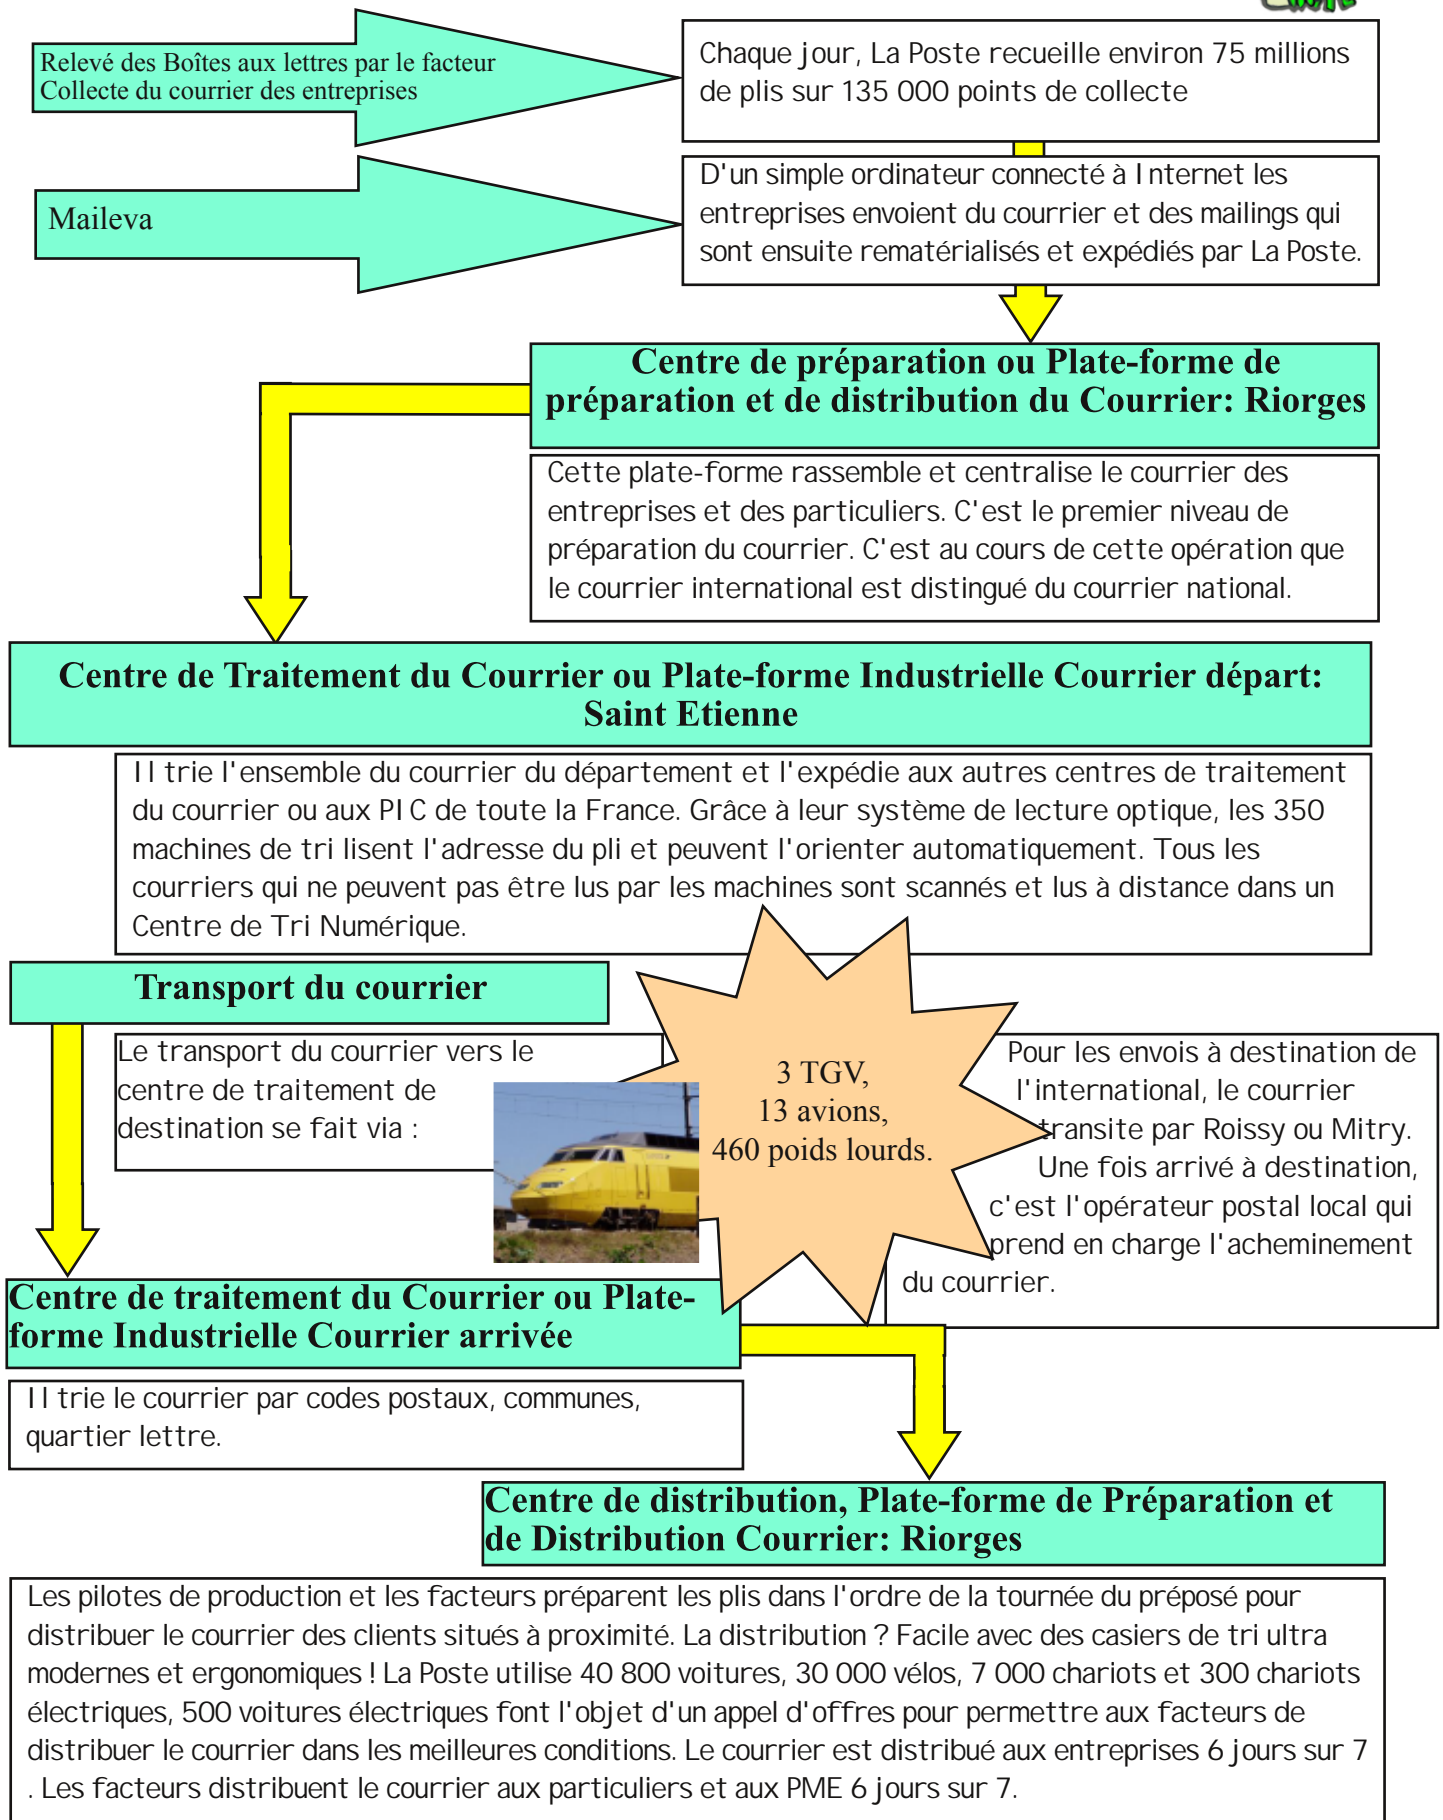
Relevé des Boîtes aux lettres par le facteur
Collecte du courrier des entreprises

Chaque jour, La Poste recueille environ 75 millions de plis sur 135 000 points de collecte

Maileva

D'un simple ordinateur connecté à Internet les entreprises envoient du courrier et des mailings qui sont ensuite rematérialisés et expédiés par La Poste.

Centre de préparation ou Plate-forme de préparation et de distribution du Courrier: Riorges

Cette plate-forme rassemble et centralise le courrier des entreprises et des particuliers. C'est le premier niveau de préparation du courrier. C'est au cours de cette opération que le courrier international est distingué du courrier national.

Centre de Traitement du Courrier ou Plate-forme Industrielle Courrier départ: Saint Etienne

Il trie l'ensemble du courrier du département et l'expédie aux autres centres de traitement du courrier ou aux PIC de toute la France. Grâce à leur système de lecture optique, les 350 machines de tri lisent l'adresse du pli et peuvent l'orienter automatiquement. Tous les courriers qui ne peuvent pas être lus par les machines sont scannés et lus à distance dans un Centre de Tri Numérique.

Transport du courrier

Le transport du courrier vers le centre de traitement de destination se fait via :

3 TGV,
13 avions,
460 poids lourds.

Pour les envois à destination de l'international, le courrier transite par Roissy ou Mitry. Une fois arrivé à destination, c'est l'opérateur postal local qui prend en charge l'acheminement du courrier.

Centre de traitement du Courrier ou Plate-forme Industrielle Courrier arrivée

Il trie le courrier par codes postaux, communes, quartier lettre.

Centre de distribution, Plate-forme de Préparation et de Distribution Courrier: Riorges

Les pilotes de production et les facteurs préparent les plis dans l'ordre de la tournée du préposé pour distribuer le courrier des clients situés à proximité. La distribution ? Facile avec des casiers de tri ultra modernes et ergonomiques ! La Poste utilise 40 800 voitures, 30 000 vélos, 7 000 chariots et 300 chariots électriques, 500 voitures électriques font l'objet d'un appel d'offres pour permettre aux facteurs de distribuer le courrier dans les meilleures conditions. Le courrier est distribué aux entreprises 6 jours sur 7 . Les facteurs distribuent le courrier aux particuliers et aux PME 6 jours sur 7.